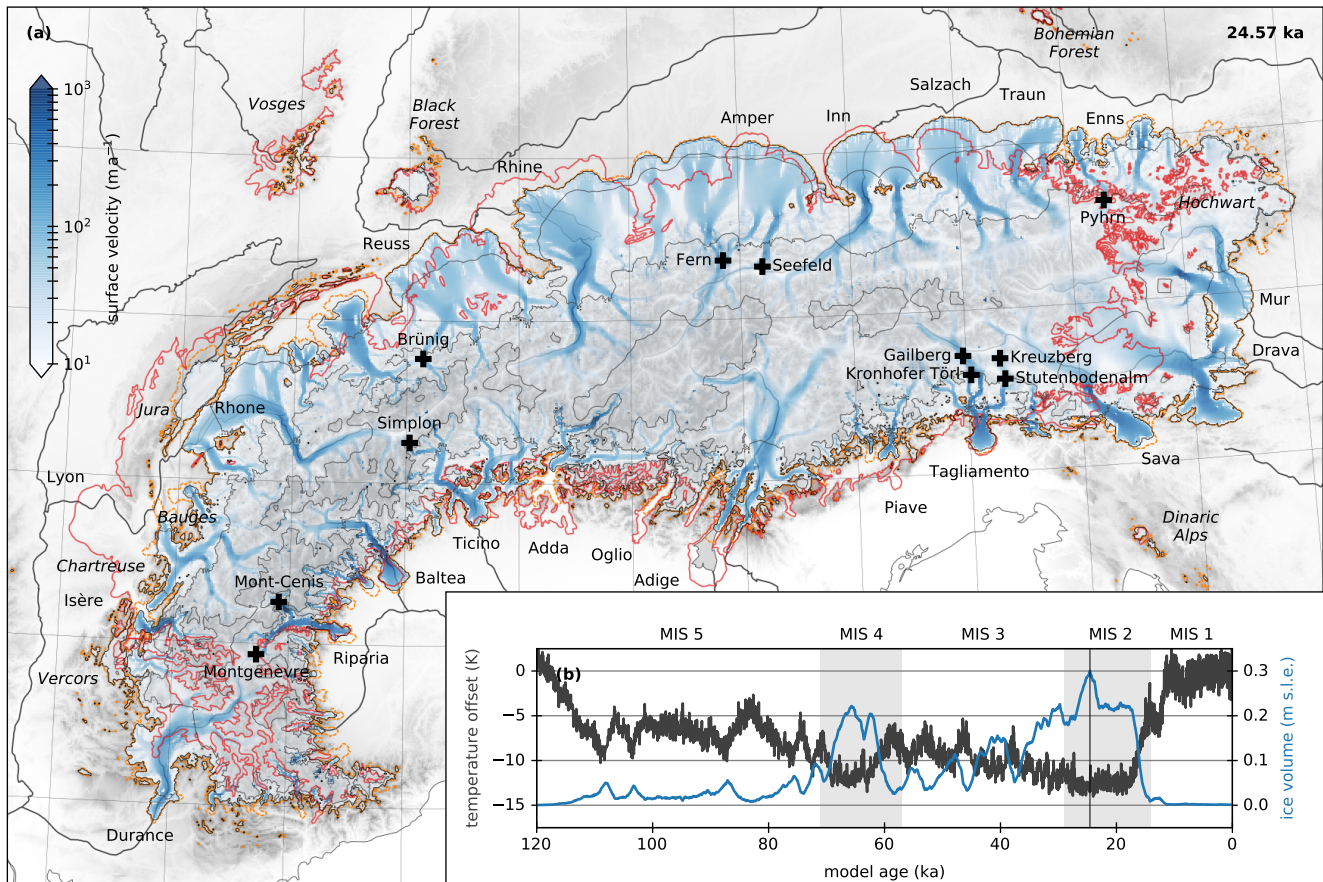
(a)

24.57 ka

$10^3$
$10^2$
$10^1$
surface velocity ($m\,a^{-1}$)

Vosges
Black Forest
Bohemian Forest
Rhine
Amper
Inn
Salzach
Traun
Enns
Reuss
Fern
Seefeld
Pyhrn
Hochwart
Mur
Drava
Brünig
Gailberg
Kreuzberg
Kronhofer Törl
Stutenbodenalm
Jura
Rhone
Simplon
Tagliamento
Sava
Lyon
Piave
Bauges
Ticino
Adda
Oglio
Adige
Dinaric Alps
Chartreuse
Baltea
Isère
Mont-Cenis
Montgenèvre
Riparia
Vercors
Durance

MIS 5
MIS 4
MIS 3
MIS 2
MIS 1
(b)
temperature offset (K)
ice volume (m s.l.e.)
0
−5
−10
−15
0.3
0.2
0.1
0.0
120
100
80
60
40
20
0
model age (ka)